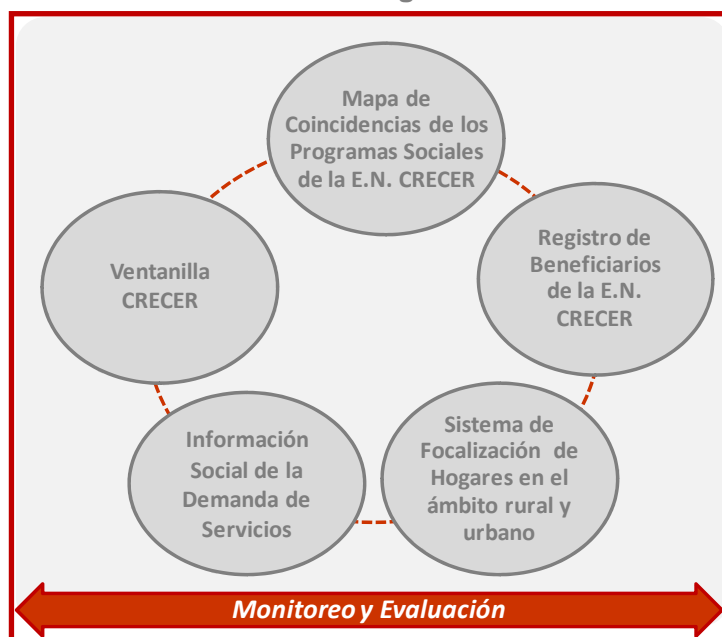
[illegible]

Mapa de Coincidencias de los Programas Sociales de la E.N. CRECER

Registro de Beneficiarios de la E.N. CRECER

Sistema de Focalización de Hogares en el ámbito rural y urbano

Información Social de la Demanda de Servicios

Ventanilla CRECER

Monitoreo y Evaluación